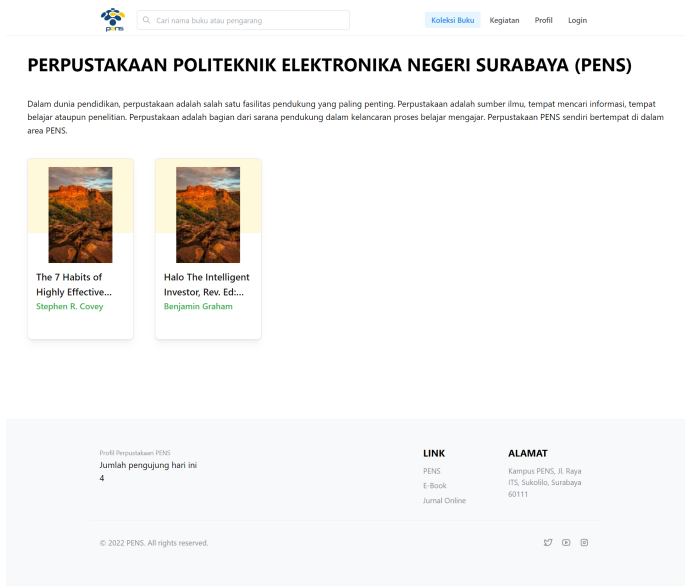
PENS

Cari nama buku atau pengarang

Koleksi Buku Kegiatan Profil Login

PERPUSTAKAAN POLITEKNIK ELEKTRONIKA NEGERI SURABAYA (PENS)

Dalam dunia pendidikan, perpustakaan adalah salah satu fasilitas pendukung yang paling penting. Perpustakaan adalah sumber ilmu, tempat mencari informasi, tempat belajar ataupun penelitian. Perpustakaan adalah bagian dari sarana pendukung dalam kelancaran proses belajar mengajar. Perpustakaan PENS sendiri bertempat di dalam area PENS.

The 7 Habits of Highly Effective...
Stephen R. Covey

Halo The Intelligent Investor, Rev. Ed:...
Benjamin Graham

Profil Perpustakaan PENS
Jumlah pengujung hari ini
4

LINK
PENS
E-Book
Jurnal Online

ALAMAT
Kampus PENS, Jl. Raya ITS, Sukolilo, Surabaya 60111

© 2022 PENS. All rights reserved.